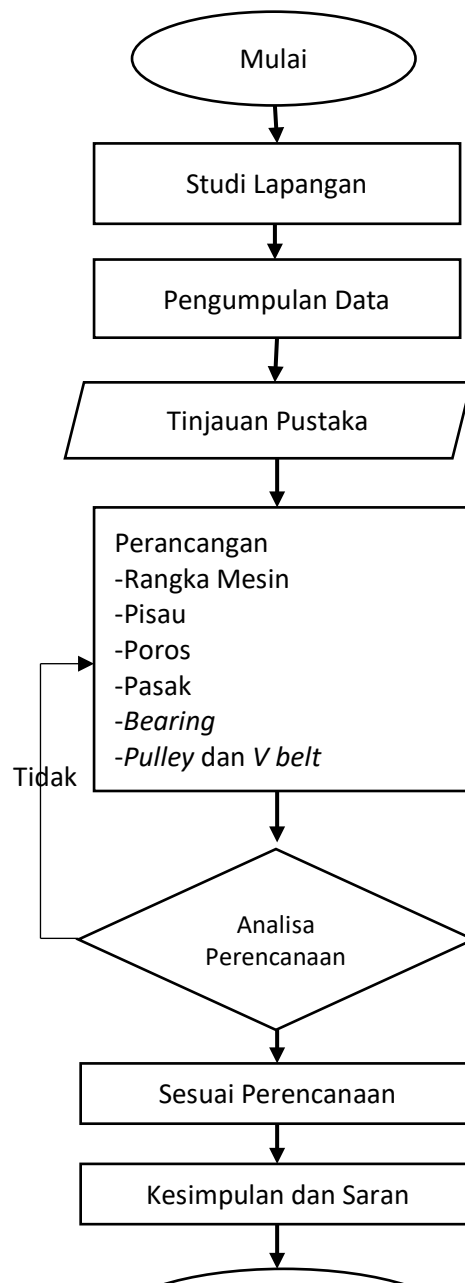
Mulai

Studi Lapangan

Pengumpulan Data

Tinjauan Pustaka

Perancangan
-Rangka Mesin
-Pisau
-Poros
-Pasak
-Bearing
-Pulley dan V belt

Tidak

Analisa Perencanaan

Sesuai Perencanaan

Kesimpulan dan Saran